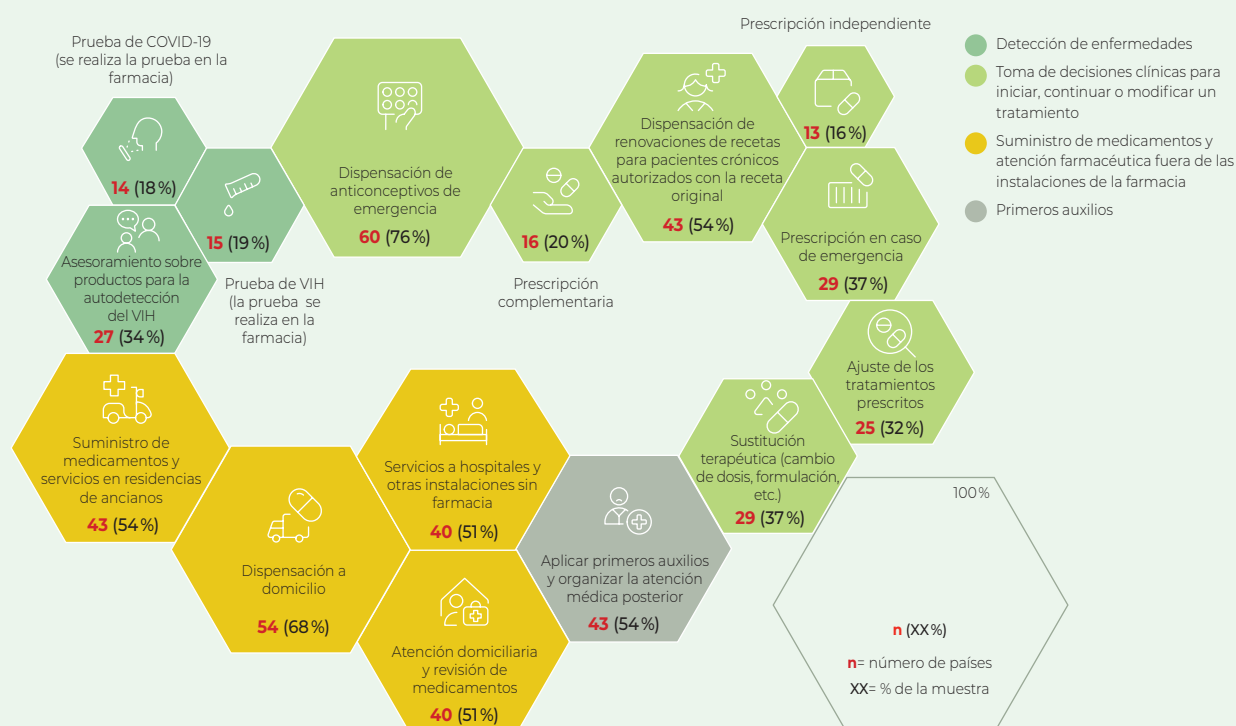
Prescripción independiente

Detección de enfermedades

Toma de decisiones clínicas para iniciar, continuar o modificar un tratamiento

Suministro de medicamentos y atención farmacéutica fuera de las instalaciones de la farmacia

Primeros auxilios

Prueba de COVID-19 (se realiza la prueba en la farmacia)

14 (18 %)

15 (19 %)

Dispensación de anticonceptivos de emergencia

60 (76 %)

16 (20 %)

Dispensación de renovaciones de recetas para pacientes crónicos autorizados con la receta original

43 (54 %)

13 (16 %)

Prescripción en caso de emergencia

29 (37 %)

Asesoramiento sobre productos para la autodetección del VIH

27 (34 %)

Prueba de VIH (la prueba se realiza en la farmacia)

Prescripción complementaria

Ajuste de los tratamientos prescritos

25 (32 %)

Suministro de medicamentos y servicios en residencias de ancianos

43 (54 %)

Servicios a hospitales y otras instalaciones sin farmacia

40 (51 %)

Sustitución terapéutica (cambio de dosis, formulación, etc.)

29 (37 %)

100 %

Dispensación a domicilio

54 (68 %)

Aplicar primeros auxilios y organizar la atención médica posterior

43 (54 %)

Atención domiciliaria y revisión de medicamentos

40 (51 %)

n (XX %)

n= número de países

XX= % de la muestra